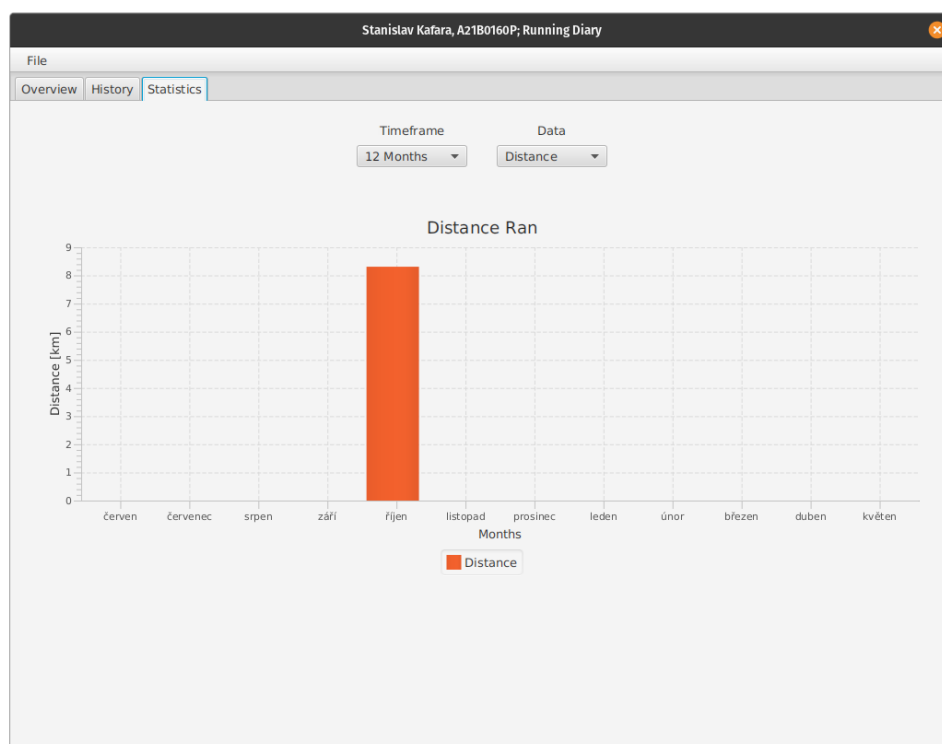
Stanislav Kafara, A21B0160P; Running Diary

File

Overview History Statistics

Timeframe
12 Months

Data
Distance

Distance Ran

9
8
7
6
5
4
3
2
1
0

Distance [km]

červen červenec srpen září říjen listopad prosinec leden únor březen duben květen

Months

Distance